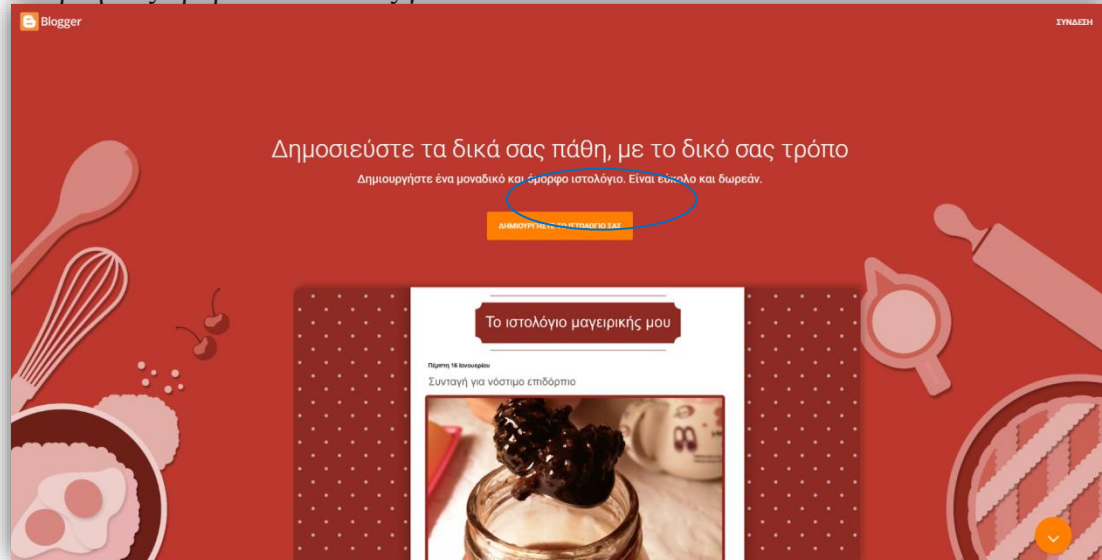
Blogger

ΣΥΝΔΕΣΗ

Δημοσιεύστε τα δικά σας πάθη, με το δικό σας τρόπο

Δημιουργήστε ένα μοναδικό και όμορφο ιστολόγιο. Είναι εύκολο και δωρεάν.

ΔΗΜΙΟΥΡΓΗΣΤΕ ΤΟ ΙΣΤΟΛΟΓΙΟ ΣΑΣ

Το ιστολόγιο μαγειρικής μου

Πέμπτη 16 Ιανουαρίου

Συνταγή για νόστιμο επιδόρπιο